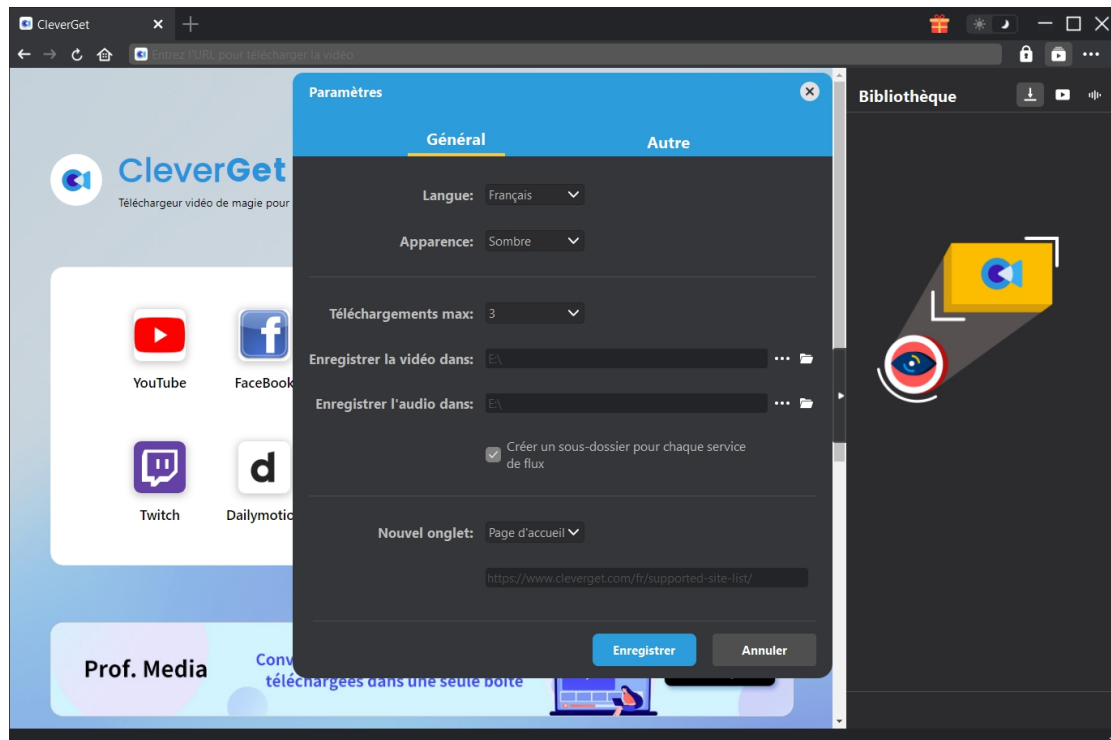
CleverGet

Entrez l'URL pour télécharger la vidéo

CleverGet

Téléchargeur vidéo de magie pour

YouTube

FaceBook

Twitch

Dailymotio

Prof. Media

Conv

téléchargées dans une seule boîte

Paramètres

Général

Autre

Langue: Français

Apparence: Sombre

Téléchargements max: 3

Enregistrer la vidéo dans: E:\

Enregistrer l'audio dans: E:\

Créer un sous-dossier pour chaque service de flux

Nouvel onglet: Page d'accueil

https://www.cleverget.com/fr/supported-site-list/

Enregistrer

Annuler

Bibliothèque